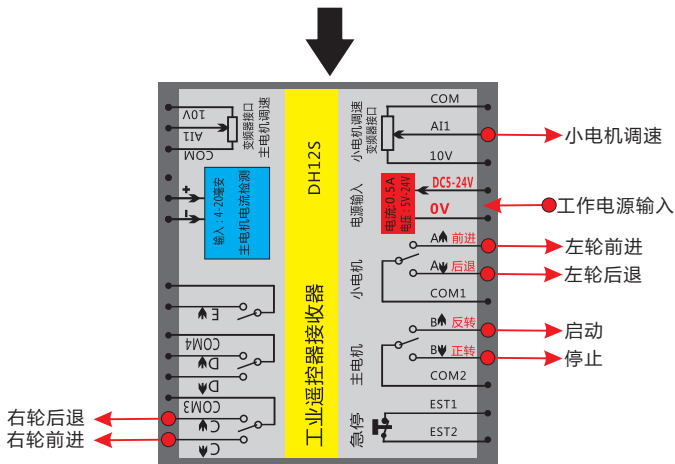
10V
AI1
COM
变频器接口
主电机调速
+
-
输入：4-20毫安
主电机电流检测
E
COM4
D
D
COM3
C
C
右轮后退
右轮前进
DH12S
工业遥控器接收器
COM
AI1
10V
小电机调速
变频器接口
小电机调速
电源输入
电流：0.5A
电压：5V-24V
DC5-24V
0V
工作电源输入
A 前进
A 后退
小电机
COM1
左轮前进
左轮后退
B 反转
B 正转
主电机
COM2
启动
停止
急停
EST1
EST2